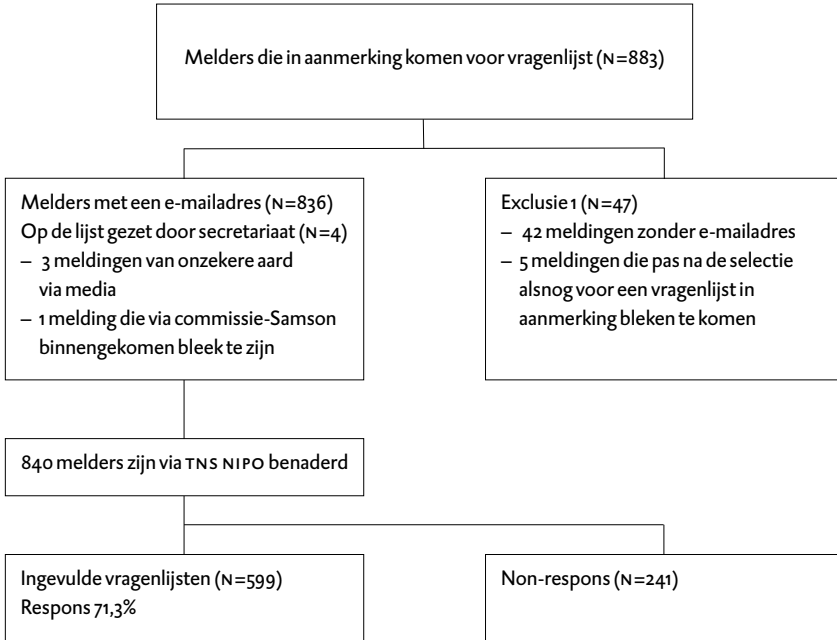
Melders die in aanmerking komen voor vragenlijst (N=883)

Melders met een e-mailadres (N=836)
Op de lijst gezet door secretariaat (N=4)
– 3 meldingen van onzekere aard via media
– 1 melding die via commissie-Samson binnengekomen bleek te zijn

Exclusie 1 (N=47)
– 42 meldingen zonder e-mailadres
– 5 meldingen die pas na de selectie alsnog voor een vragenlijst in aanmerking bleken te komen

840 melders zijn via TNS NIPO benaderd

Ingevulde vragenlijsten (N=599)
Respons 71,3%

Non-respons (N=241)